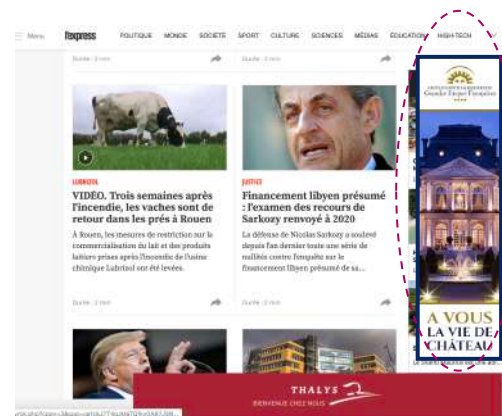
Menu L'express POLITIQUE MONDE SOCIÉTÉ SPORT CULTURE SCIENCES MÉDIAS ÉDUCATION HIGH-TECH

Durée : 2 min

Durée : 3 min

LUBRIZOL

VIDEO. Trois semaines après l'incendie, les vaches sont de retour dans les prés à Rouen

À Rouen, les mesures de restriction sur la commercialisation du lait et des produits laitiers prises après l'incendie de l'usine chimique Lubrizol ont été levées.

Durée : 2 min

JUSTICE

Financement libyen présumé : l'examen des recours de Sarkozy renvoyé à 2020

La défense de Nicolas Sarkozy a soulevé depuis l'an dernier toute une série de nullités contre l'enquête sur le financement libyen présumé de sa...

Durée : 2 min

Grandes Étapes Françaises

A VOUS LA VIE DE CHÂTEAU

THALYS

BIENVENUE CHEZ NOUS

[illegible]